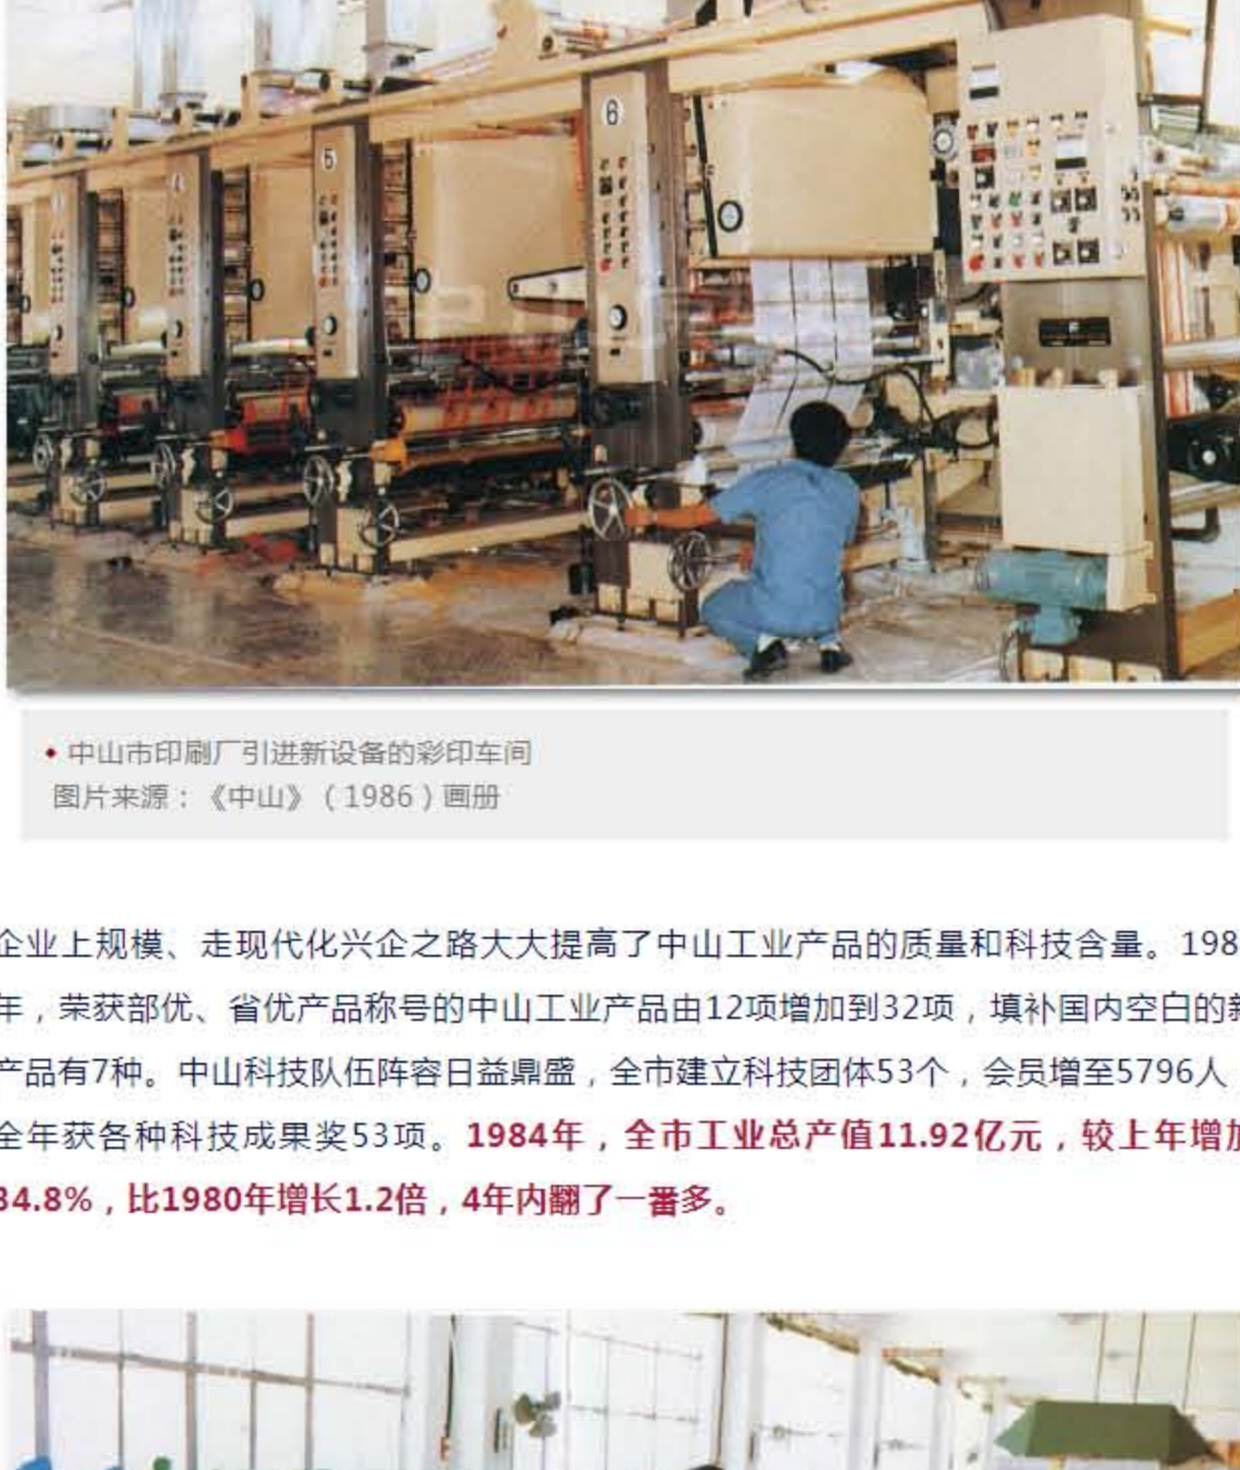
6

5

4

• 中山市印刷厂引进新设备的彩印车间
图片来源：《中山》（1986）画册

企业上规模、走现代化兴企之路大大提高了中山工业产品的质量和科技含量。198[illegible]年，荣获部优、省优产品称号的中山工业产品由12项增加到32项，填补国内空白的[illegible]产品有7种。中山科技队伍阵容日益鼎盛，全市建立科技团体53个，会员增至5796人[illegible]全年获各种科技成果奖53项。1984年，全市工业总产值11.92亿元，较上年增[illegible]34.8%，比1980年增长1.2倍，4年内翻了一番多。